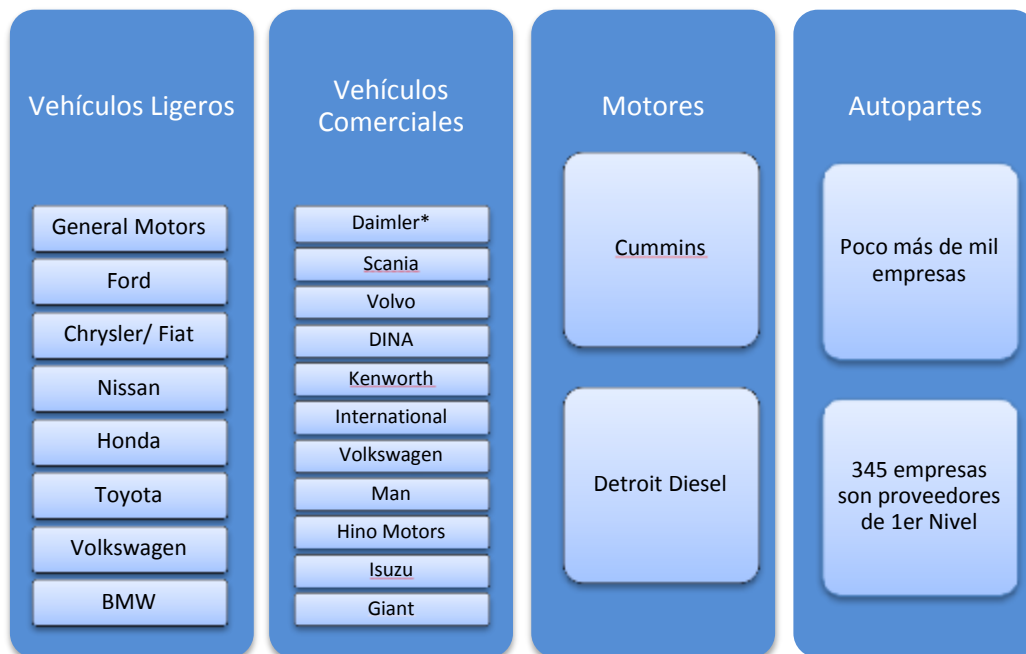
Vehículos Ligeros

General Motors

Ford

Chrysler/ Fiat

Nissan

Honda

Toyota

Volkswagen

BMW

Vehículos Comerciales

Daimler*

Scania

Volvo

DINA

Kenworth

International

Volkswagen

Man

Hino Motors

Isuzu

Giant

Motores

Cummins

Detroit Diesel

Autopartes

Poco más de mil empresas

345 empresas son proveedores de 1er Nivel